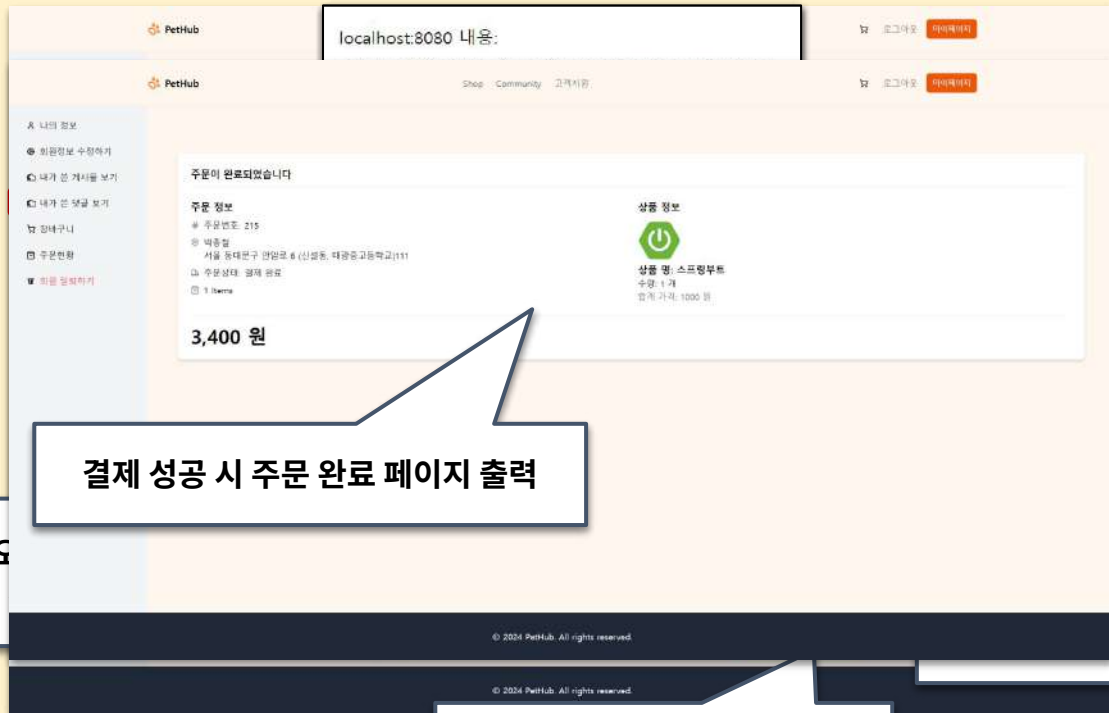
PetHub

localhost:8080 내용:

로그아웃 마이페이지

PetHub

Shop Community 고객지원

로그아웃 마이페이지

나의 정보
회원정보 수정하기
내가 쓴 게시물 보기
내가 쓴 댓글 보기
장바구니
주문현황
회원 탈퇴하기

주문이 완료되었습니다

주문 정보
# 주문번호: 215
박종철
서울 동대문구 천일로 6 (신설동, 대광중고등학교)111
주문상태: 결제 완료
1 items

상품 정보
상품 명: 스프링부트
수량: 1 개
합계 가격: 1000 원

3,400 원

결제 성공 시 주문 완료 페이지 출력

© 2024 PetHub. All rights reserved.

© 2024 PetHub. All rights reserved.